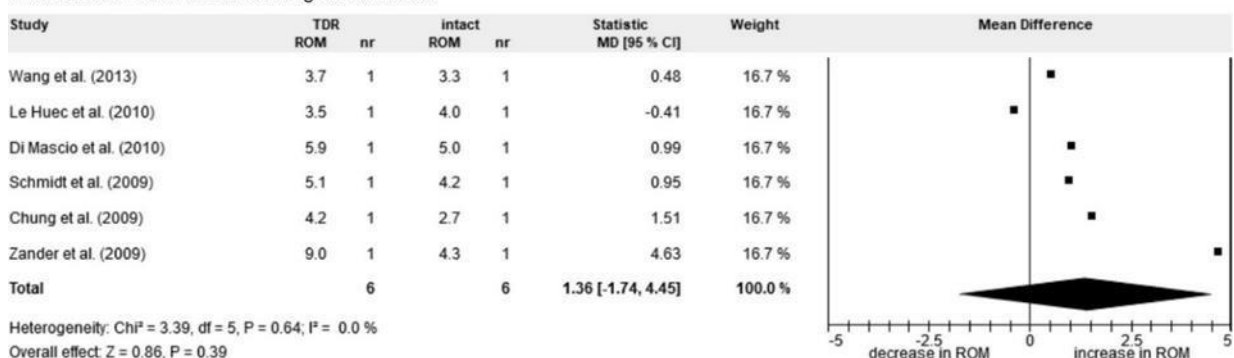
| Study | TDR ROM | nr | intact ROM | nr | Statistic MD [95 % CI] | Weight |
|---|---|---|---|---|---|---|
| Wang et al. (2013) | 3.7 | 1 | 3.3 | 1 | 0.48 | 16.7 % |
| Le Huec et al. (2010) | 3.5 | 1 | 4.0 | 1 | -0.41 | 16.7 % |
| Di Mascio et al. (2010) | 5.9 | 1 | 5.0 | 1 | 0.99 | 16.7 % |
| Schmidt et al. (2009) | 5.1 | 1 | 4.2 | 1 | 0.95 | 16.7 % |
| Chung et al. (2009) | 4.2 | 1 | 2.7 | 1 | 1.51 | 16.7 % |
| Zander et al. (2009) | 9.0 | 1 | 4.3 | 1 | 4.63 | 16.7 % |
| Total | | 6 | | 6 | 1.36 [-1.74, 4.45] | 100.0 % |

Mean Difference

Heterogeneity: Chi² = 3.39, df = 5, P = 0.64; I² = 0.0 %
Overall effect: Z = 0.86, P = 0.39

-5 -2.5 0 2.5 5
decrease in ROM increase in ROM